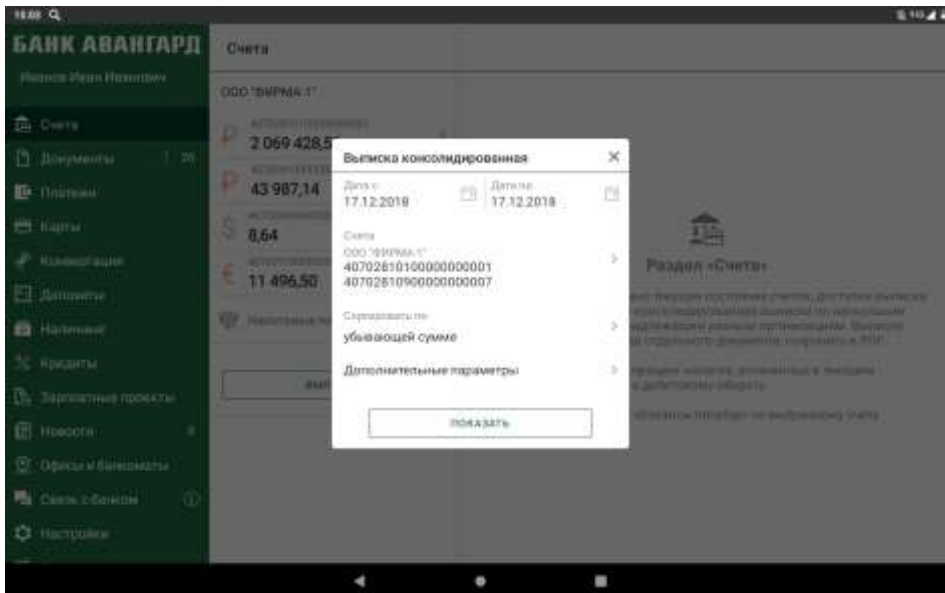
16:08

БАНК АВАНГАРД

Иванов Иван Иванович

Счета

Документы

Платежи

Карты

Конвертация

Депозиты

Наличные

Кредиты

Зарплатные проекты

Новости

Офисы и банкоматы

Связь с банком

Настройки

Счета

ООО "ФИРМА 1"

2 069 428,5

43 987,14

8,64

11 496,50

Валютные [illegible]

Выписка консолидированная

Дата с
17.12.2018

Дата по
17.12.2018

Счета
ООО "ФИРМА 1"
40702810100000000001
40702810900000000007

Сортировать по
убывающей сумме

Дополнительные параметры

ПОКАЗАТЬ

Раздел «Счета»

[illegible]